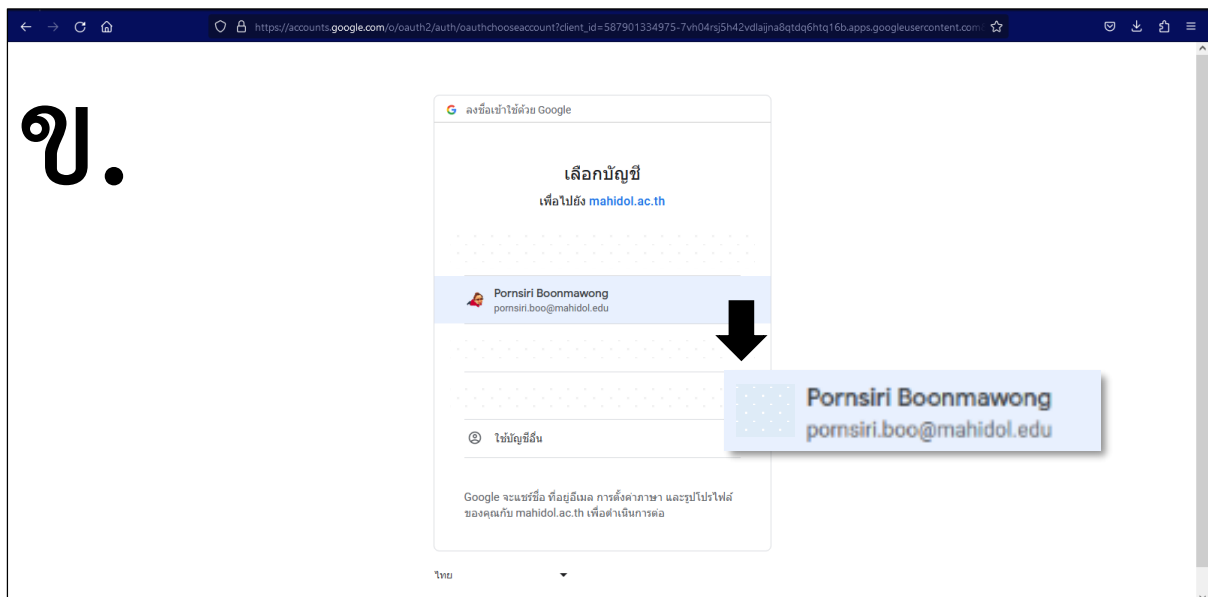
https://accounts.google.com/o/oauth2/auth/oauthchooseaccount?client_id=587901334975-7vh04rsj5h42vdlaijna8qtdq6htq16b.apps.googleusercontent.com

ข.

G ลงชื่อเข้าใช้ด้วย Google

เลือกบัญชี

เพื่อไปยัง mahidol.ac.th

Pornsiri Boonmawong
pornsiri.boo@mahidol.edu

ใช้บัญชีอื่น

Google จะแชร์ชื่อ ที่อยู่อีเมล การตั้งค่าภาษา และรูปโปรไฟล์ของคุณกับ mahidol.ac.th เพื่อดำเนินการต่อ

ไทย

Pornsiri Boonmawong
pornsiri.boo@mahidol.edu